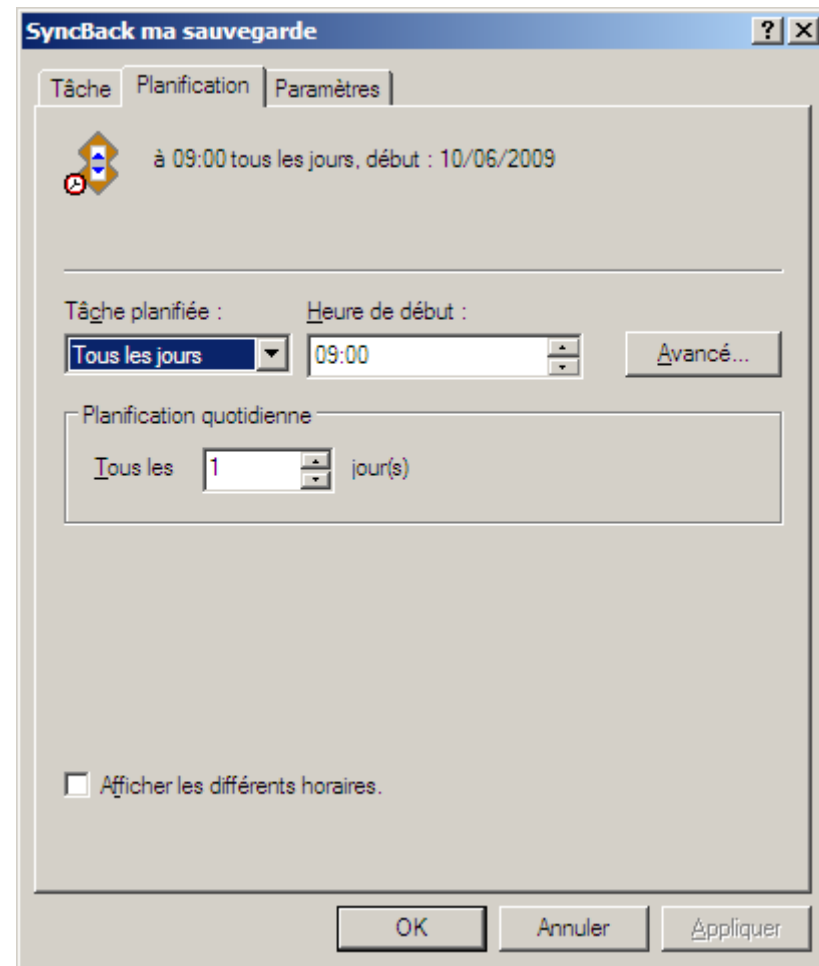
SyncBack ma sauvegarde

?

Tâche | Planification | Paramètres

à 09:00 tous les jours, début : 10/06/2009

Tâche planifiée :

Tous les jours

Heure de début :

09:00

Avancé...

Planification quotidienne

Tous les 1 jour(s)

Afficher les différents horaires.

OK

Annuler

Appliquer